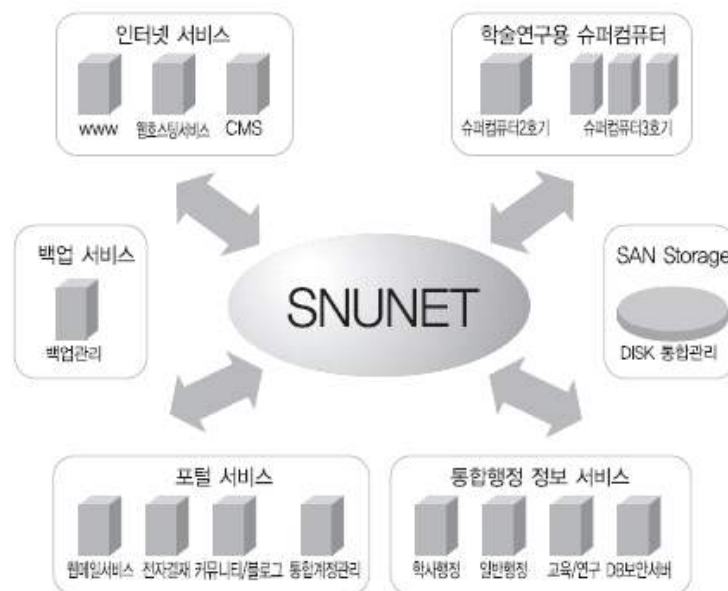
인터넷 서비스

www 웹호스팅서비스 CMS

학술연구용 슈퍼컴퓨터

슈퍼컴퓨터2호기 슈퍼컴퓨터3호기

백업 서비스

백업관리

SNUNET

SAN Storage

DISK 통합관리

포털 서비스

웹메일서비스 전자결재 커뮤니티/블로그 통합계정관리

통합행정 정보 서비스

학사행정 일반행정 교육/연구 DB보안서버